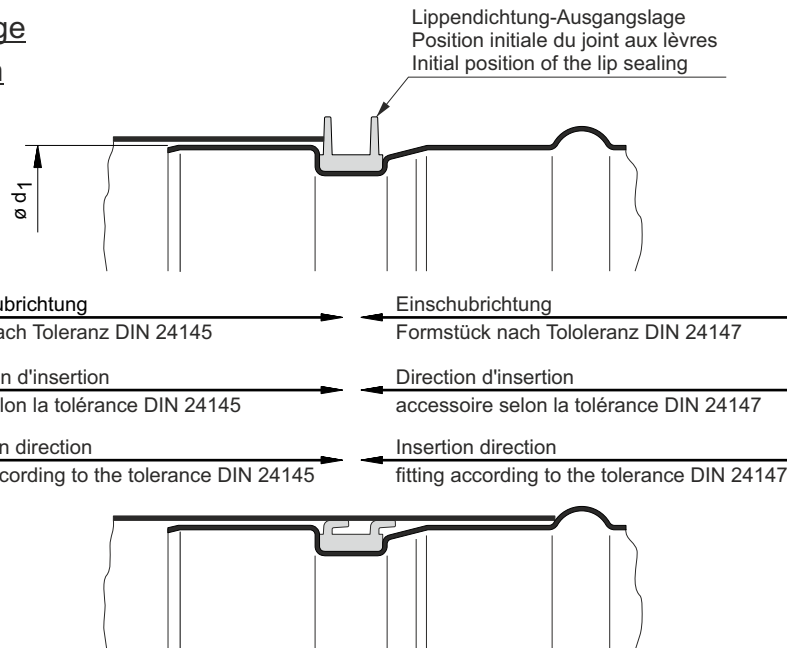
ge

n

Lippendichtung-Ausgangslage
Position initiale du joint aux lèvres
Initial position of the lip sealing

ø $d_1$

ubrichtung
ach Toleranz DIN 24145

Einschubrichtung
Formstück nach Tololeranz DIN 24147

n d'insertion
lon la tolérance DIN 24145

Direction d'insertion
accessoire selon la tolérance DIN 24147

n direction
cording to the tolerance DIN 24145

Insertion direction
fitting according to the tolerance DIN 24147